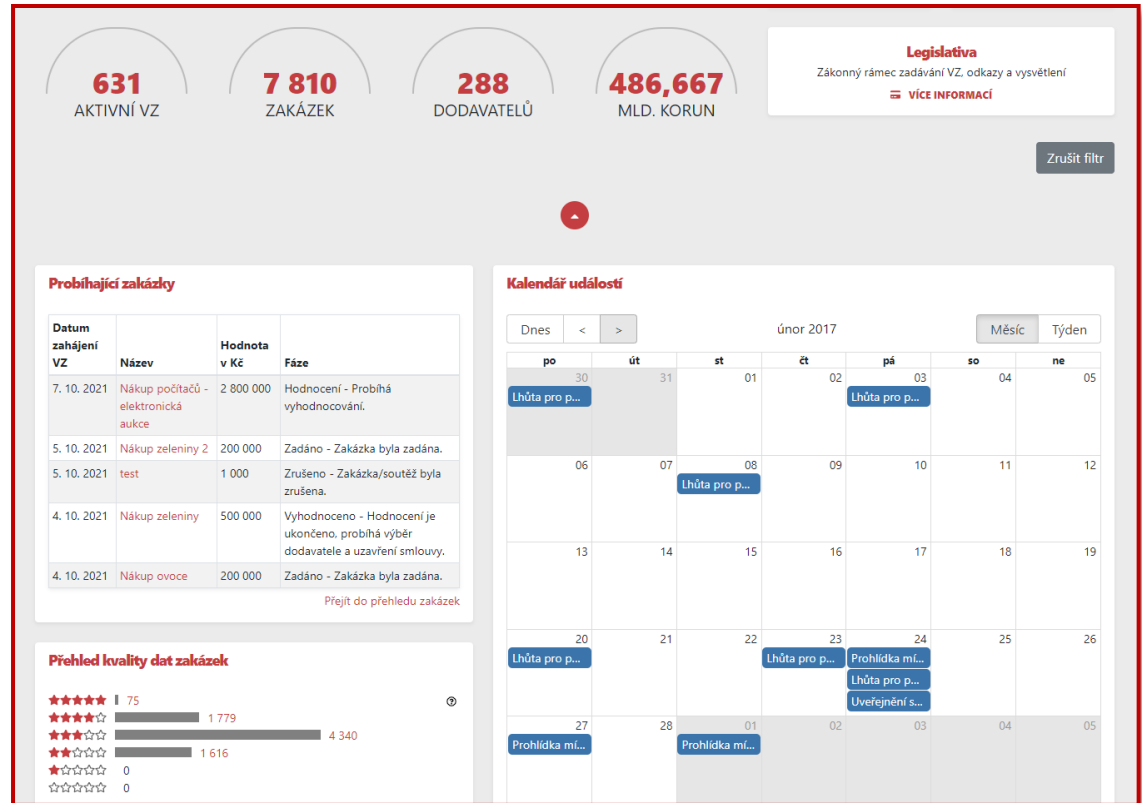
631
AKTIVNÍ VZ

7 810
ZAKÁZEK

288
DODAVATELŮ

486,667
MLD. KORUN

Legislativa
Zákonný rámec zadávání VZ, odkazy a vysvětlení
VÍCE INFORMACÍ

Zrušit filtr

Probíhající zakázky

| Datum zahájení VZ | Název | Hodnota v Kč | Fáze |
|---|---|---|---|
| 7. 10. 2021 | Nákup počítačů - elektronická aukce | 2 800 000 | Hodnocení - Probíhá vyhodnocování. |
| 5. 10. 2021 | Nákup zeleniny 2 | 200 000 | Zadáno - Zakázka byla zadána. |
| 5. 10. 2021 | test | 1 000 | Zrušeno - Zakázka/soutěž byla zrušena. |
| 4. 10. 2021 | Nákup zeleniny | 500 000 | Vyhodnoceno - Hodnocení je ukončeno, probíhá výběr dodavatele a uzavření smlouvy. |
| 4. 10. 2021 | Nákup ovoce | 200 000 | Zadáno - Zakázka byla zadána. |

Přejít do přehledu zakázek

Přehled kvality dat zakázek

★★★★★ 75
★★★★☆ 1 779
★★★☆☆ 4 340
★★☆☆☆ 1 616
★☆☆☆☆ 0
☆☆☆☆☆ 0

Kalendář událostí

Dnes < >
únor 2017
Měsíc Týden

| po | út | st | čt | pá | so | ne |
|---|---|---|---|---|---|---|
| 30 Lhůta pro p... | 31 | 01 | 02 | 03 Lhůta pro p... | 04 | 05 |
| 06 | 07 | 08 Lhůta pro p... | 09 | 10 | 11 | 12 |
| 13 | 14 | 15 | 16 | 17 | 18 | 19 |
| 20 Lhůta pro p... | 21 | 22 | 23 Lhůta pro p... | 24 Prohlídka mí... Lhůta pro p... Uveřejnění s... | 25 | 26 |
| 27 Prohlídka mí... | 28 | 01 Prohlídka mí... | 02 | 03 | 04 | 05 |